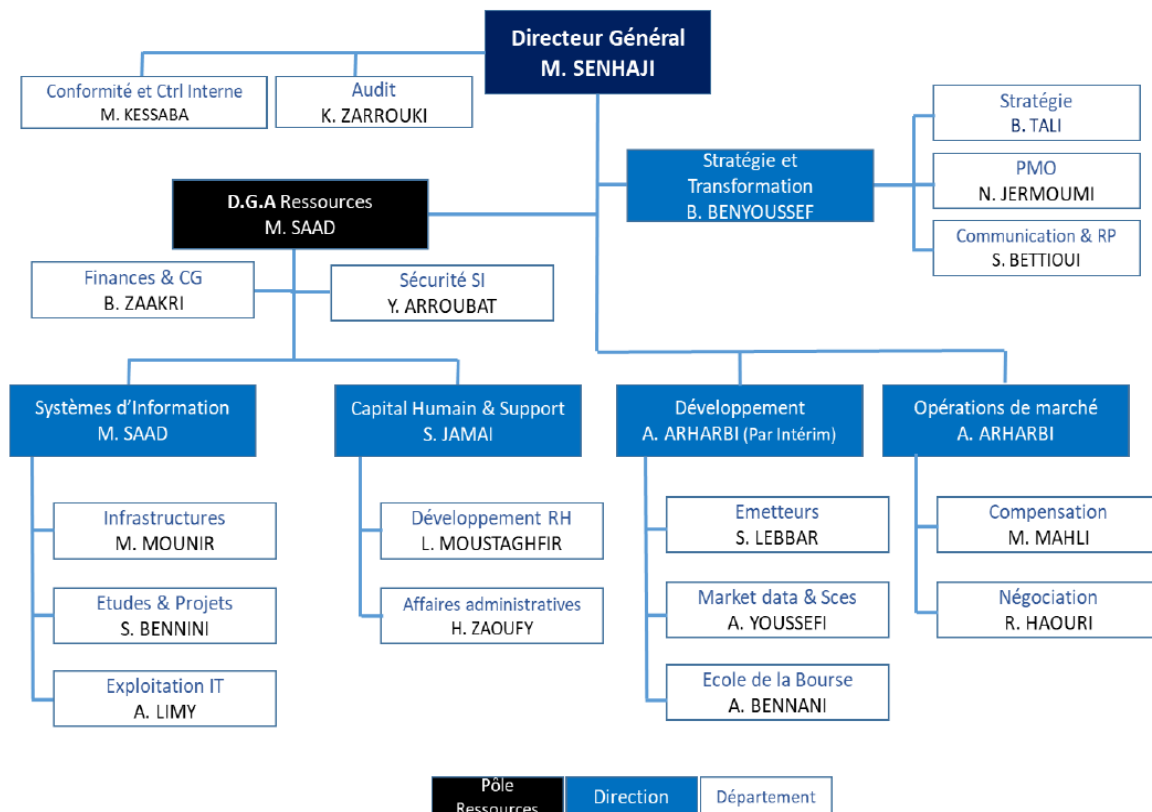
Directeur Général
M. SENHAJI

Conformité et Ctrl Interne
M. KESSABA

Audit
K. ZARROUKI

Stratégie et Transformation
B. BENYOUSSEF

Stratégie
B. TALI

PMO
N. JERMOUMI

Communication & RP
S. BETTIOUI

D.G.A Ressources
M. SAAD

Finances & CG
B. ZAAKRI

Sécurité SI
Y. ARROUBAT

Systèmes d'Information
M. SAAD

Infrastructures
M. MOUNIR

Etudes & Projets
S. BENNINI

Exploitation IT
A. LIMY

Capital Humain & Support
S. JAMAI

Développement RH
L. MOUSTAGHFIR

Affaires administratives
H. ZAOUFY

Développement
A. ARHARBI (Par Intérim)

Emetteurs
S. LEBBAR

Market data & Sces
A. YOUSSEFI

Ecole de la Bourse
A. BENNANI

Opérations de marché
A. ARHARBI

Compensation
M. MAHLI

Négociation
R. HAOURI

Pôle Ressources
Direction
Département